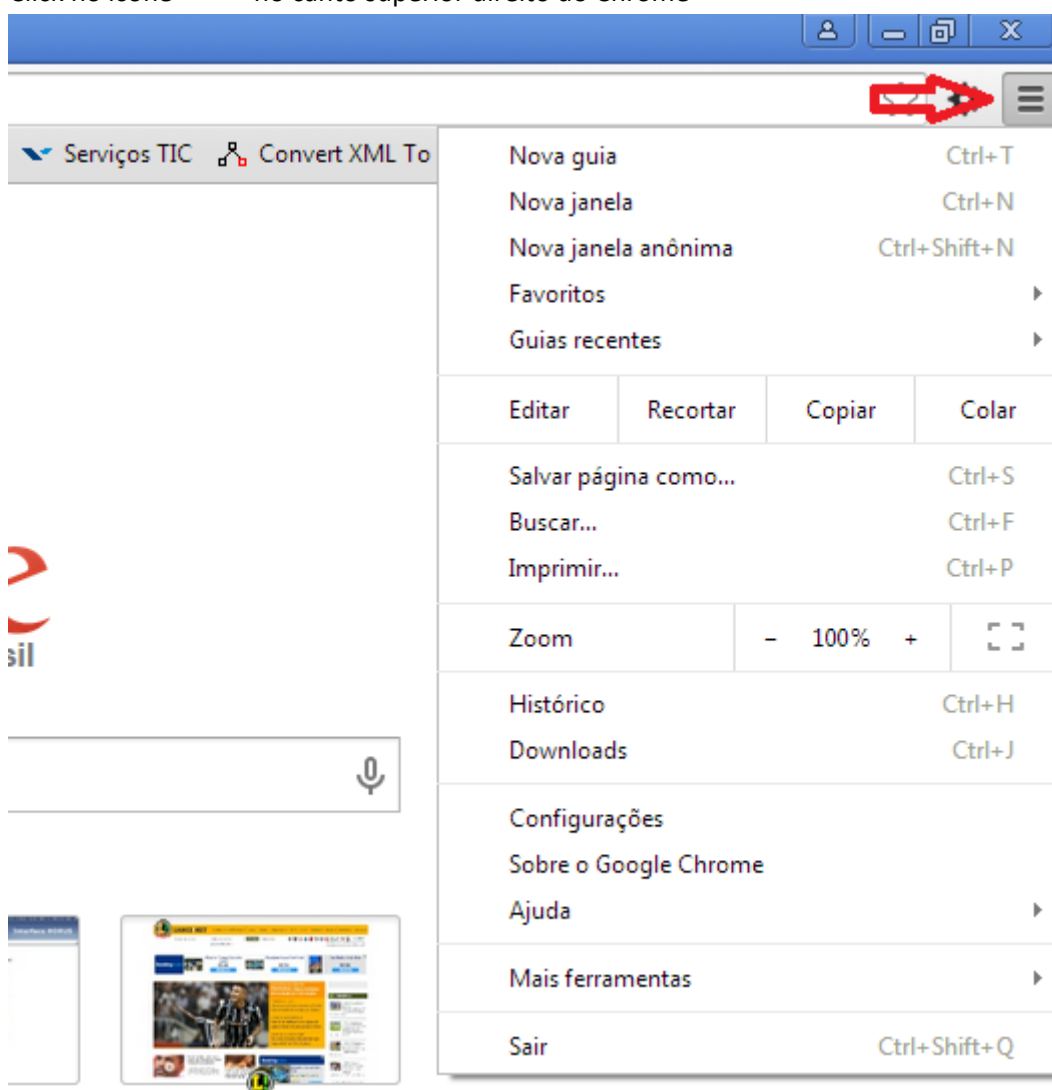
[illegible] no canto superior direito do Chrome

Serviços TIC   Convert XML To

Nova guia   Ctrl+T
Nova janela   Ctrl+N
Nova janela anônima   Ctrl+Shift+N
Favoritos
Guias recentes

| Editar | Recortar | Copiar | Colar |
|---|---|---|---|

Salvar página como...   Ctrl+S
Buscar...   Ctrl+F
Imprimir...   Ctrl+P

Zoom   –   100%   +

Histórico   Ctrl+H
Downloads   Ctrl+J

Configurações
Sobre o Google Chrome
Ajuda

Mais ferramentas

Sair   Ctrl+Shift+Q

sil